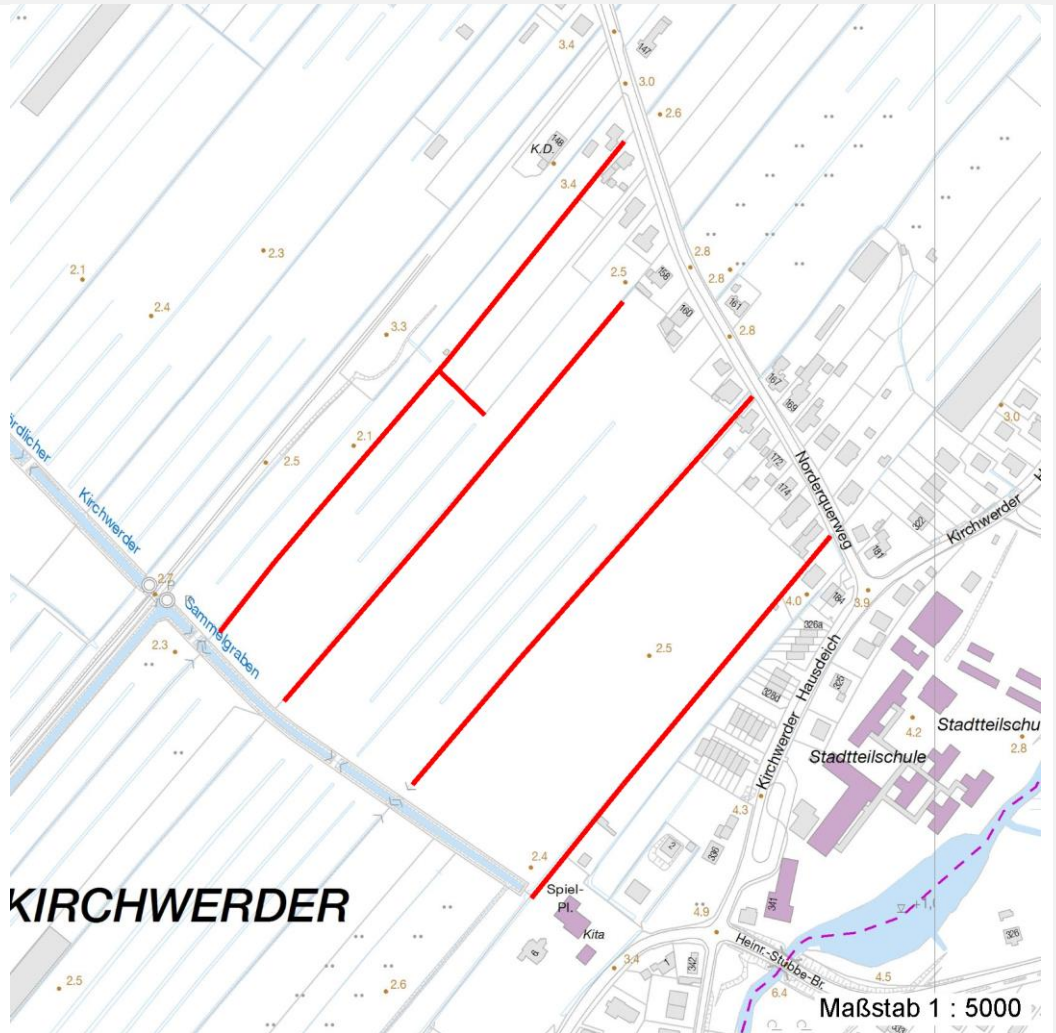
147
3.4
3.0
2.6
148
K.D.
3.4
2.3
2.1
2.4
2.8
2.5
158
2.8
161
160
3.3
2.8
167
169
3.0
2.1
2.5
rdlicher
Kirchwerder
Norderquerweg
172
174
Kirchwerder
322
181
2.7
Sammelgraben
4.0
184
3.9
326a
2.3
2.5
326d
325
Kirchwerder Hausdeich
4.2
Stadtteilschu
2.8
Stadtteilschule
4.3
2
336
2.4
Spiel-Pl.
4.9
341
KIRCHWERDER
Kita
Heinr.-Stubbe-Br.
3.4
342
4.5
326
2.5
2.6
6.4
Maßstab 1 : 5000